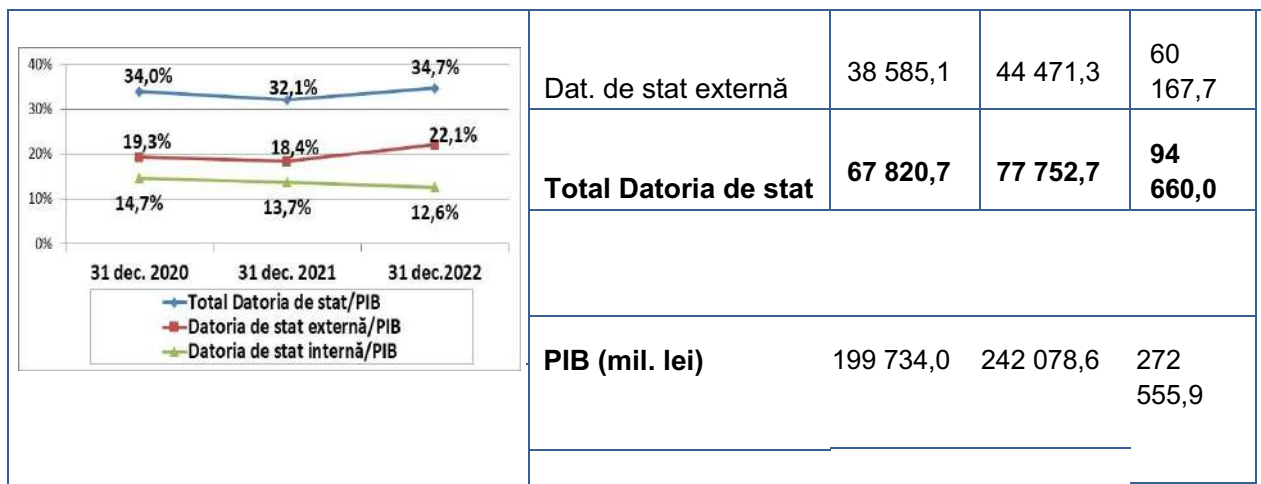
40%
30%
20%
10%
0%

34,0% 32,1% 34,7%
19,3% 18,4% 22,1%
14,7% 13,7% 12,6%

31 dec. 2020 31 dec. 2021 31 dec.2022

Total Datoria de stat/PIB
Datoria de stat externă/PIB
Datoria de stat internă/PIB

| | | | |
|---|---|---|---|
| Dat. de stat externă | 38 585,1 | 44 471,3 | 60 167,7 |
| **Total Datoria de stat** | **67 820,7** | **77 752,7** | **94 660,0** |
| | | | |
| **PIB (mil. lei)** | 199 734,0 | 242 078,6 | 272 555,9 |